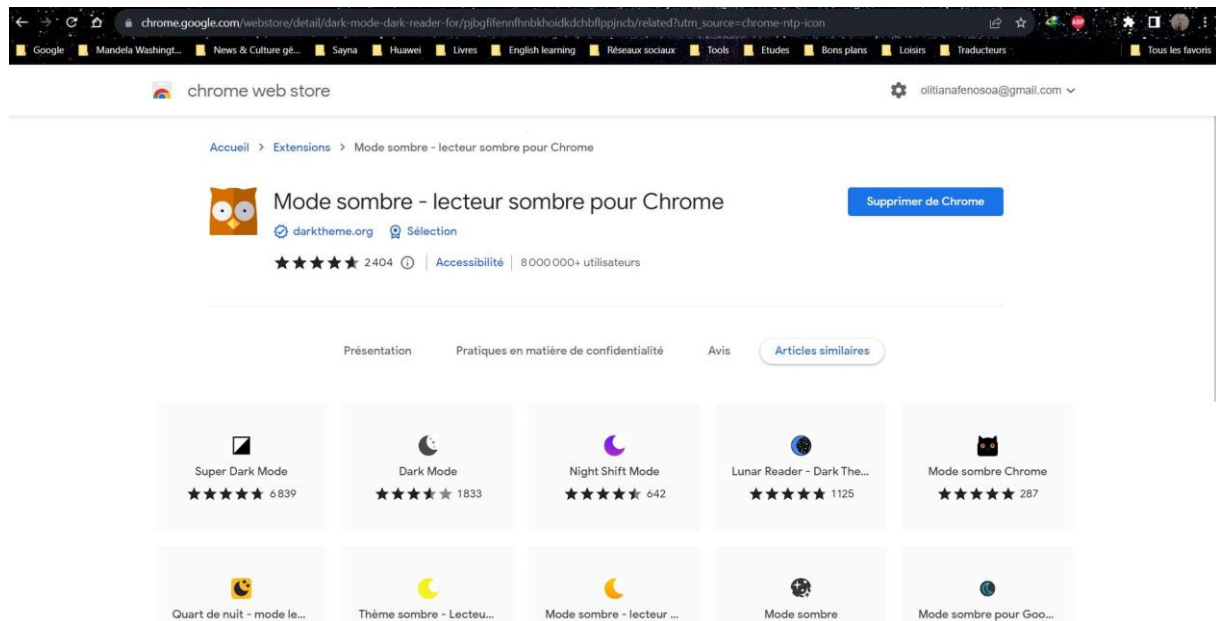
chrome.google.com/webstore/detail/dark-mode-dark-reader-for/pjbgfifennfhnbkhoidkdchbflppjncb/related?utm_source=chrome-ntp-icon

Google | Mandela Washingt... | News & Culture gé... | Sayna | Huawei | Livres | English learning | Réseaux sociaux | Tools | Etudes | Bons plans | Loisirs | Traducteurs | Tous les favoris

chrome web store

olitianafenosoa@gmail.com

Accueil > Extensions > Mode sombre - lecteur sombre pour Chrome

Mode sombre - lecteur sombre pour Chrome

darktheme.org Sélection

2404 | Accessibilité | 8 000 000+ utilisateurs

Supprimer de Chrome

Présentation | Pratiques en matière de confidentialité | Avis | Articles similaires

Super Dark Mode
6 839

Dark Mode
1833

Night Shift Mode
642

Lunar Reader - Dark The...
1125

Mode sombre Chrome
287

Quart de nuit - mode le...

Thème sombre - Lecteu...

Mode sombre - lecteur ...

Mode sombre

Mode sombre pour Goo...